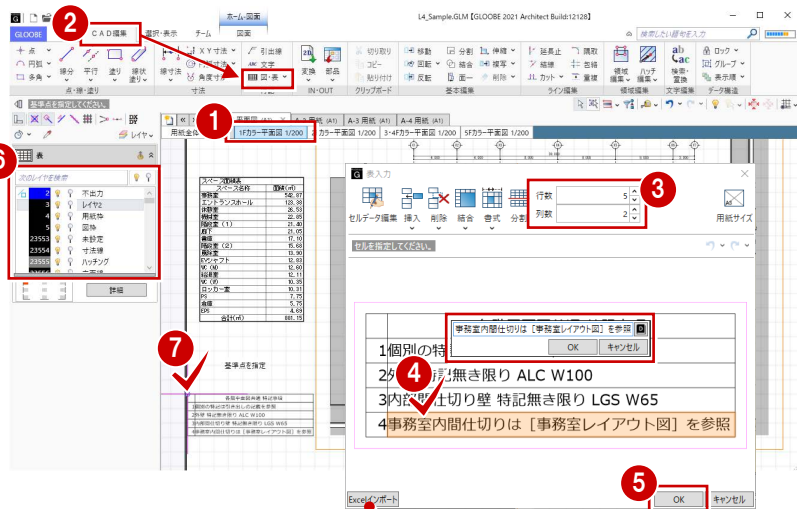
L4_Sample.GLM【GLOOBE 2021 Architect Build:12128】

ホーム・図面

GLOOBE　CAD編集　選択・表示　チーム　図面

検索したい語句を入力

2

点・線・塗り　寸法　IN・OUT　クリップボード　基本編集　ライン編集　領域編集　文字編集　データ構造

点　円弧　多角　線分　平行　塗り　線状塗り　線寸法　XY寸法　角度寸法　引出線　文字　表　変換　部品　切り取り　コピー　貼り付け　移動　回転　反転　分割　結合　面一　伸縮　複写　削除　延長止　カット　調節　舌結　重複　領域編集　ハッチ編集　検索・置換　ロック　グループ　表示順

基準点を指定してください。

1

用紙全体　1Fカラー平面図 1/200　2Fカラー平面図 1/200　3・4Fカラー平面図 1/200　5Fカラー平面図 1/200

平面図 (A1)　A-3 用紙 (A1)　A-4 用紙 (A1)

6

表

次のレイヤを検索

2　レイヤ2
3　用紙枠
4　図枠
23553　未設定
23554　寸法線
23555　ハッチング
不出力

詳細

レイヤ

| スペース名 | 面積(㎡) |
|---|---|
| 事務室 | 542.07 |
| エントランスホール | 135.38 |
| 休憩室 | 26.53 |
| 研修室 | 22.85 |
| 階段室(1) | 21.40 |
| 廊下 | 21.05 |
| 廊下 | 17.10 |
| 階段室(2) | 15.68 |
| 風除室 | 13.40 |
| EVシャフト | 12.83 |
| WC(男) | 12.60 |
| 給湯室 | 12.11 |
| WC(女) | 10.35 |
| ロッカー室 | 10.31 |
| PS | 7.75 |
| 倉庫 | 5.75 |
| EPS | 4.69 |
| 合計(㎡) | 881.15 |

7

基準点を指定

表入力

セルデータ編集　挿入　削除　結合　書式　分割　用紙サイズ

行数　5
列数　2

3

セルを指定してください。

事務室内間仕切りは［事務室レイアウト図］を参照

OK　キャンセル

1個別の特

2　記無き限り ALC W100

3内　仕切り壁 特記無き限り LGS W65

4事務室内間仕切りは［事務室レイアウト図］を参照

4

5

Excelインポート

OK　キャンセル